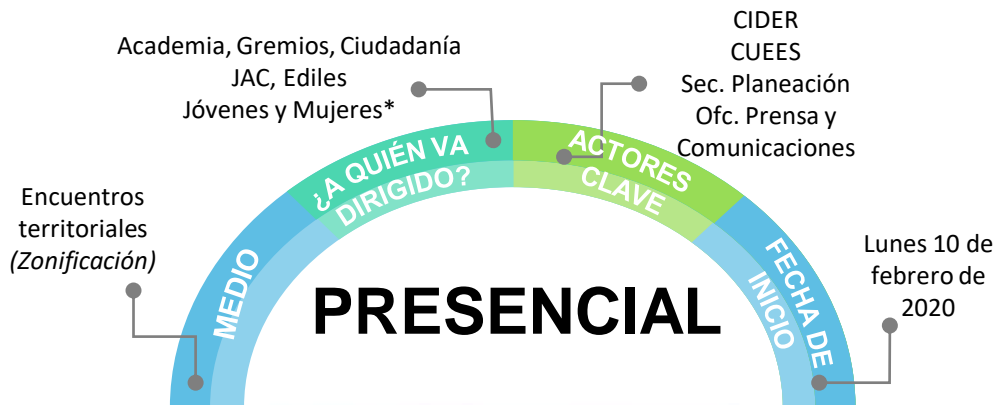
Academia, Gremios, Ciudadanía
JAC, Ediles
Jóvenes y Mujeres*

CIDER
CUEES
Sec. Planeación
Ofc. Prensa y Comunicaciones

¿A QUIÉN VA DIRIGIDO?

ACTORES CLAVE

Encuentros territoriales *(Zonificación)*

MEDIO

PRESENCIAL

FECHA DE INICIO

Lunes 10 de febrero de 2020